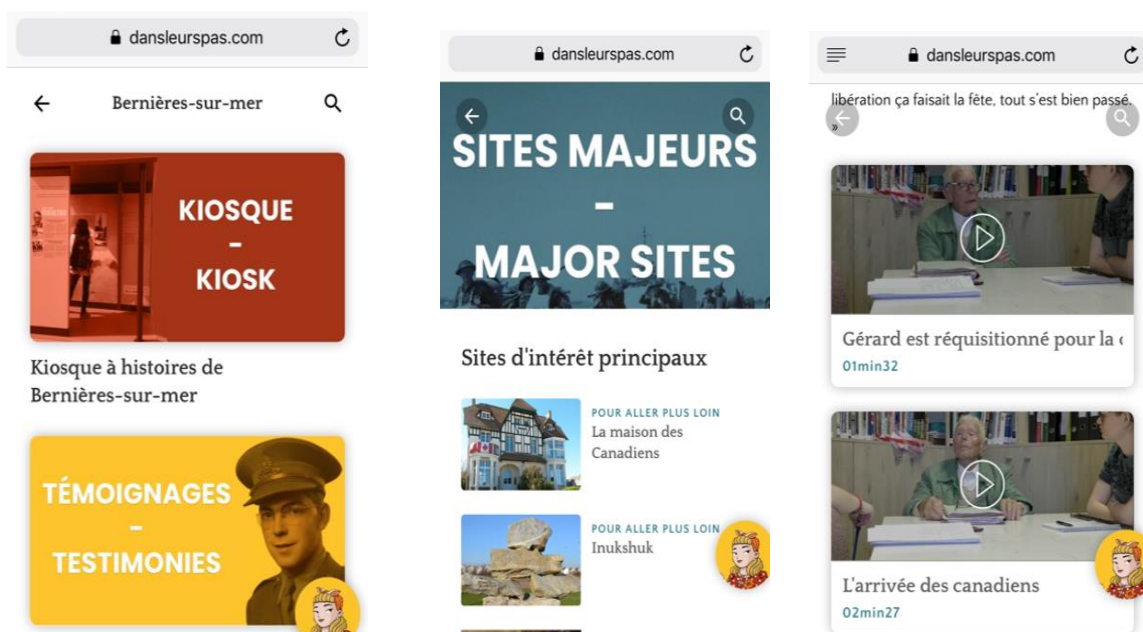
dansleurspas.com

Bernières-sur-mer

KIOSQUE
-
KIOSK

Kiosque à histoires de Bernières-sur-mer

TÉMOIGNAGES
-
TESTIMONIES

dansleurspas.com

SITES MAJEURS
-
MAJOR SITES

Sites d'intérêt principaux

POUR ALLER PLUS LOIN
La maison des Canadiens

POUR ALLER PLUS LOIN
Inukshuk

dansleurspas.com

libération ça faisait la fête, tout s'est bien passé.
»

Gérard est réquisitionné pour la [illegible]
01min32

L'arrivée des canadiens
02min27